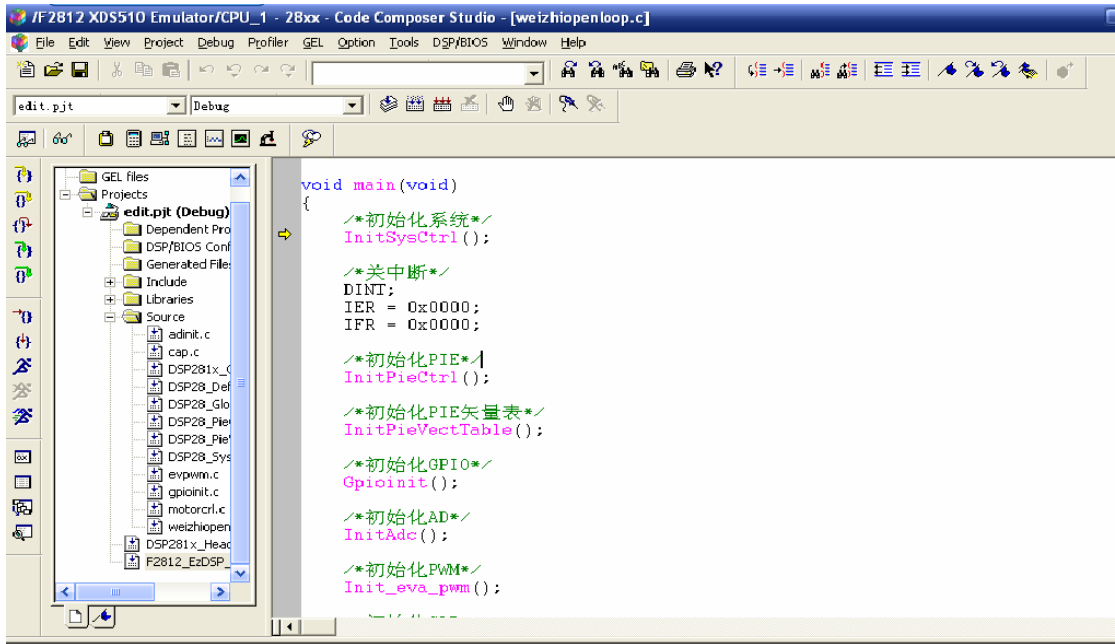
/F2812 XDS510 Emulator/CPU_1 - 28xx - Code Composer Studio - [weizhiopenloop.c]

File Edit View Project Debug Profiler GEL Option Tools DSP/BIOS Window Help

edit.pjt Debug

GEL files
Projects
edit.pjt (Debug)
Dependent Pro
DSP/BIOS Conf
Generated Files
Include
Libraries
Source
adinit.c
cap.c
DSP281x_(
DSP28_Def
DSP28_Glo
DSP28_Pie
DSP28_Pie
DSP28_Sys
evpwm.c
gpioinit.c
motorcrl.c
weizhiopen
DSP281x_Head
F2812_EzDSP_

void main(void)
{
/*初始化系统*/
InitSysCtrl();

/*关中断*/
DINT;
IER = 0x0000;
IFR = 0x0000;

/*初始化PIE*/
InitPieCtrl();

/*初始化PIE矢量表*/
InitPieVectTable();

/*初始化GPIO*/
Gpioinit();

/*初始化AD*/
InitAdc();

/*初始化PWM*/
Init_eva_pwm();

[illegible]